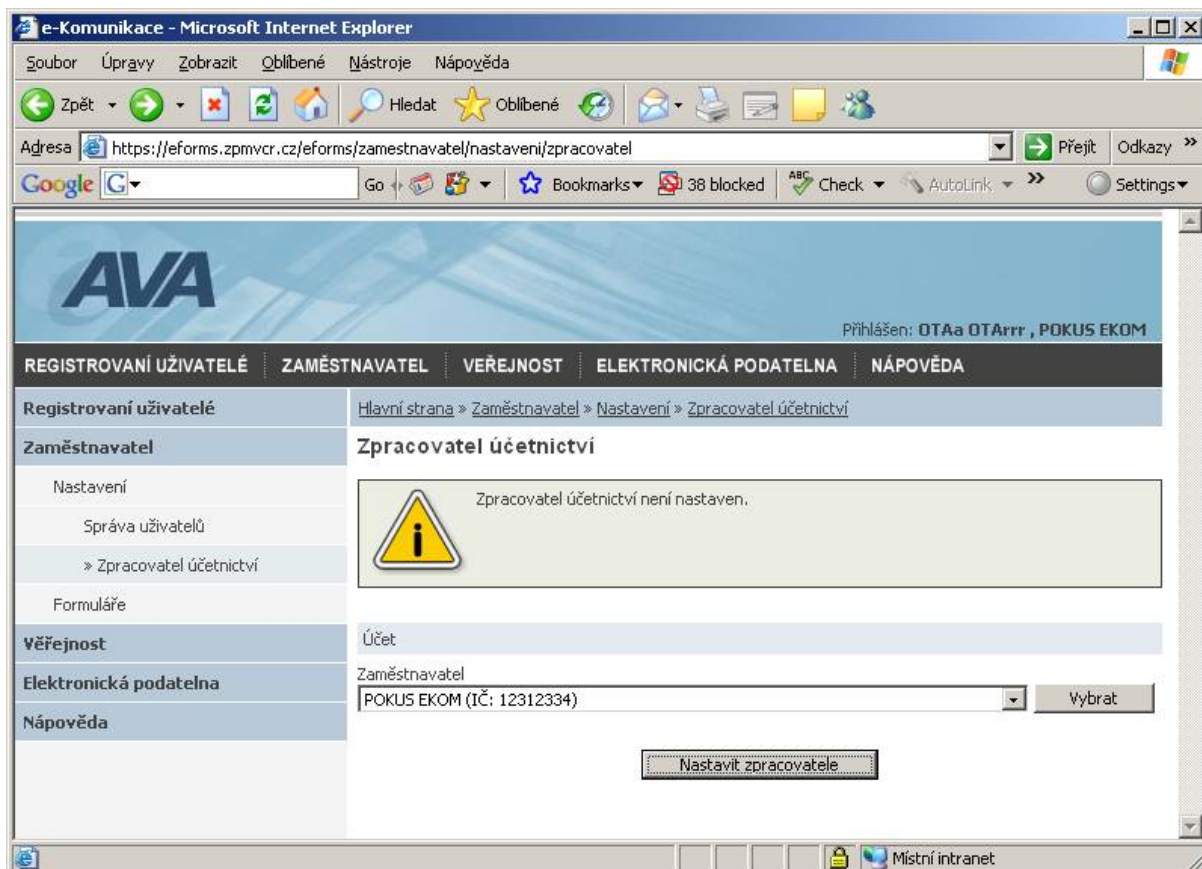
e-Komunikace - Microsoft Internet Explorer

Soubor Úpravy Zobrazit Oblíbené Nástroje Nápověda

Zpět Hledat Oblíbené

Adresa https://eforms.zpmvcr.cz/eforms/zamestnavatel/nastaveni/zpracovatel Přejít Odkazy »

Google G Go Bookmarks 38 blocked Check AutoLink » Settings

AVA

Přihlášen: OTAa OTArrr , POKUS EKOM

REGISTROVANÍ UŽIVATELÉ ZAMĚSTNAVATEL VEŘEJNOST ELEKTRONICKÁ PODATELNA NÁPOVĚDA

Registrovaní uživatelé
Zaměstnavatel
Nastavení
Správa uživatelů
» Zpracovatel účetnictví
Formuláře
Věřejnost
Elektronická podatelna
Nápověda

Hlavní strana » Zaměstnavatel » Nastavení » Zpracovatel účetnictví

Zpracovatel účetnictví

Zpracovatel účetnictví není nastaven.

Účet

Zaměstnavatel
POKUS EKOM (IČ: 12312334)
Vybrat

Nastavit zpracovatele

Místní intranet